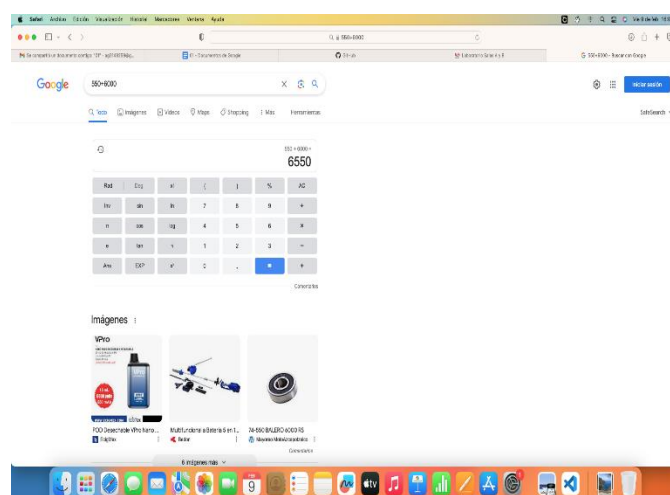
Safari Archivo Edición Visualización Historial Marcadores Ventana Ayuda

Vie 9 de feb 19:0

550+6000

Se compartió un documento contigo: "EP - ag91008Mejo... | R1 - Documentos de Google | GitHub | Laboratorio Grado 4 y 5 | 550+6000 - Buscar con Google

Google

550+6000

Iniciar sesión

Todo Imágenes Videos Maps Shopping Más Herramientas

SafeSearch

550 + 6000 =
6550

| Rad | Deg | x! | ( | ) | % | AC |
|---|---|---|---|---|---|---|
| Inv | sin | ln | 7 | 8 | 9 | ÷ |
| π | cos | log | 4 | 5 | 6 | × |
| e | tan | √ | 1 | 2 | 3 | − |
| Ans | EXP | xʸ | 0 | . | = | + |

Comentarios

Imágenes

VPro

POD Desechable VPro Nano ... | Bidiphex
Multifuncional a batería 6 en 1 ... | Redcar
74-550 BALERO 6000 RS | Mayoreo MotoAccesorios

Comentarios

6 imágenes más

9